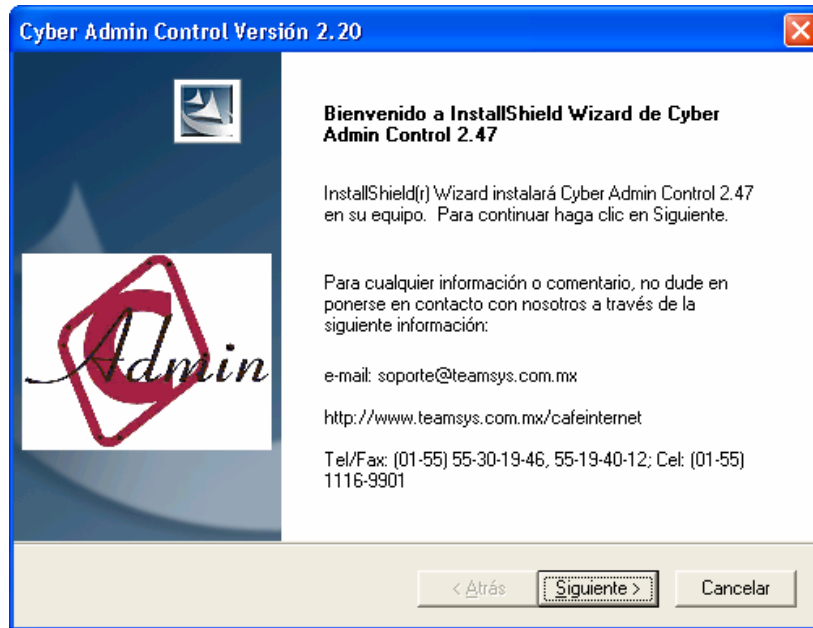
Cyber Admin Control Versión 2.20

Admin

Bienvenido a InstallShield Wizard de Cyber Admin Control 2.47

InstallShield(r) Wizard instalará Cyber Admin Control 2.47 en su equipo. Para continuar haga clic en Siguiente.

Para cualquier información o comentario, no dude en ponerse en contacto con nosotros a través de la siguiente información:

e-mail: soporte@teamsys.com.mx

http://www.teamsys.com.mx/cafeinternet

Tel/Fax: (01-55) 55-30-19-46, 55-19-40-12; Cel: (01-55) 1116-9901

< Atrás | Siguiente > | Cancelar